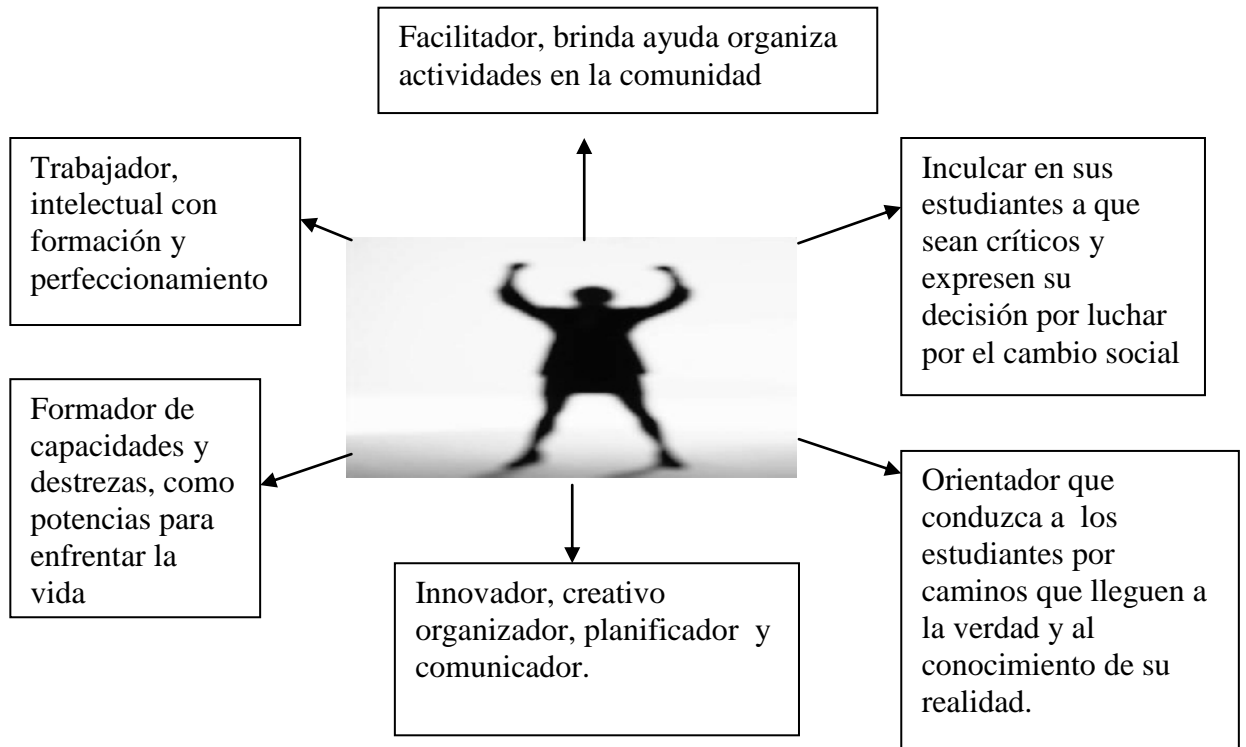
Facilitador, brinda ayuda organiza actividades en la comunidad

Trabajador, intelectual con formación y perfeccionamiento

Inculcar en sus estudiantes a que sean críticos y expresen su decisión por luchar por el cambio social

Formador de capacidades y destrezas, como potencias para enfrentar la vida

Orientador que conduzca a los estudiantes por caminos que lleguen a la verdad y al conocimiento de su realidad.

Innovador, creativo organizador, planificador y comunicador.